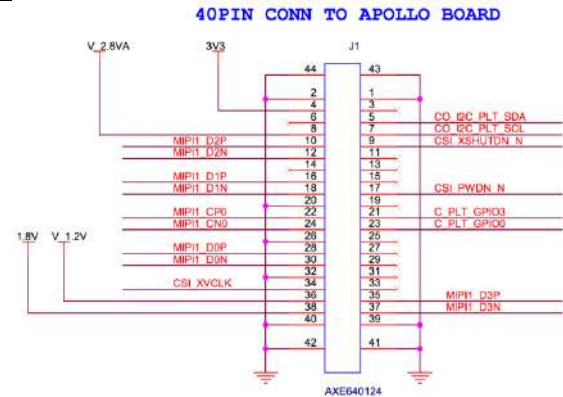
40PIN CONN TO APOLLO BOARD

V_2.8VA
3V3
J1

44 43
2 1
4 3
6 5 CCI_I2C_PLT_SDA
8 7 CCI_I2C_PLT_SCL
MIPI1_D2P 10 9 CSI_XSHUTDN_N
MIPI1_D2N 12 11
14 13
MIPI1_D1P 16 15
MIPI1_D1N 18 17 CSI_PWDN_N
20 19
MIPI1_CP0 22 21 C_PLT_GPIO3
MIPI1_CN0 24 23 C_PLT_GPIO0
1.8V V_1.2V
26 25
MIPI1_D0P 28 27
MIPI1_D0N 30 29
32 31
CSI_XVCLK 34 33
36 35 MIPI1_D3P
38 37 MIPI1_D3N
40 39
42 41

AXE640124